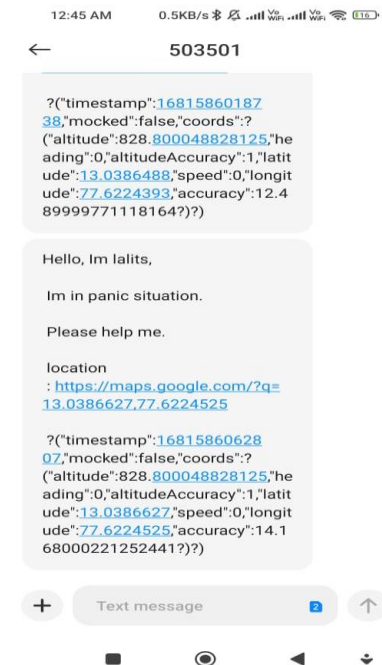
12:45 AM 0.5KB/s 116

503501

?("timestamp":1681586018738,"mocked":false,"coords":?("altitude":828.800048828125,"heading":0,"altitudeAccuracy":1,"latitude":13.0386488,"speed":0,"longitude":77.6224393,"accuracy":12.48999977118164?)?)

Hello, Im lalits,

Im in panic situation.

Please help me.

location : https://maps.google.com/?q=13.0386627,77.6224525

?("timestamp":1681586062807,"mocked":false,"coords":?("altitude":828.800048828125,"heading":0,"altitudeAccuracy":1,"latitude":13.0386627,"speed":0,"longitude":77.6224525,"accuracy":14.168000221252441?)?)

Text message 2